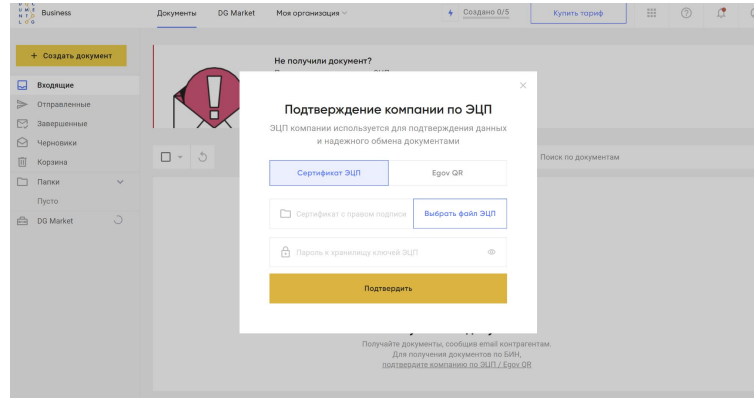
Business

Документы DG Market Моя организация

Создано 0/5

Купить тариф

+ Создать документ

Входящие

Отправленные

Завершенные

Черновики

Корзина

Папки

Пусто

DG Market

Не получили документ?

Поиск по документам

Подтверждение компании по ЭЦП

ЭЦП компании используется для подтверждения данных и надежного обмена документами

Сертификат ЭЦП

Egov QR

Сертификат с правом подписи

Выбрать файл ЭЦП

Пароль к хранилищу ключей ЭЦП

Подтвердить

Получайте документы, сообщив email контрагентам.

Для получения документов по БИН, подтвердите компанию по ЭЦП / Egov QR